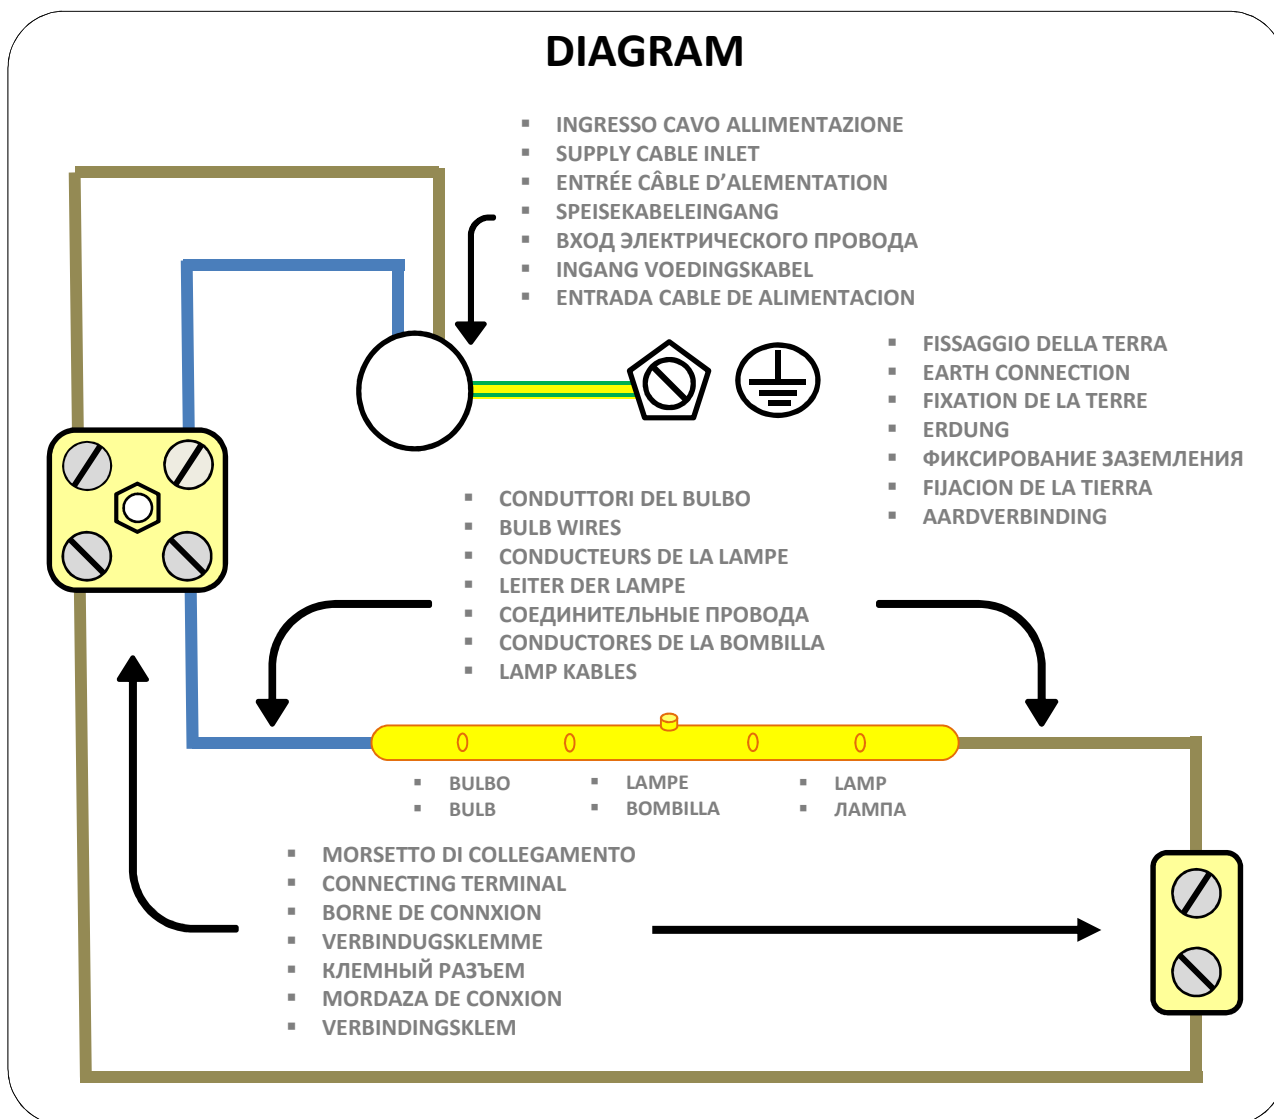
DIAGRAM

- INGRESSO CAVO ALLIMENTAZIONE
- SUPPLY CABLE INLET
- ENTRÉE CÂBLE D'ALEMENTATION
- SPEISEKABELEINGANG
- ВХОД ЭЛЕКТРИЧЕСКОГО ПРОВОДА
- INGANG VOEDINGSKABEL
- ENTRADA CABLE DE ALIMENTACION

- FISSAGGIO DELLA TERRA
- EARTH CONNECTION
- FIXATION DE LA TERRE
- ERDUNG
- ФИКСИРОВАНИЕ ЗАЗЕМЛЕНИЯ
- FIJACION DE LA TIERRA
- AARDVERBINDING

- CONDUTTORI DEL BULBO
- BULB WIRES
- CONDUCTEURS DE LA LAMPE
- LEITER DER LAMPE
- СОЕДИНИТЕЛЬНЫЕ ПРОВОДА
- CONDUCTORES DE LA BOMBILLA
- LAMP KABLES

- BULBO
- BULB
- LAMPE
- BOMBILLA
- LAMP
- ЛАМПА

- MORSETTO DI COLLEGAMENTO
- CONNECTING TERMINAL
- BORNE DE CONNXION
- VERBINDUGSKLEMME
- КЛЕМНЫЙ РАЗЪЕМ
- MORDAZA DE CONXION
- VERBINDINGSKLEM